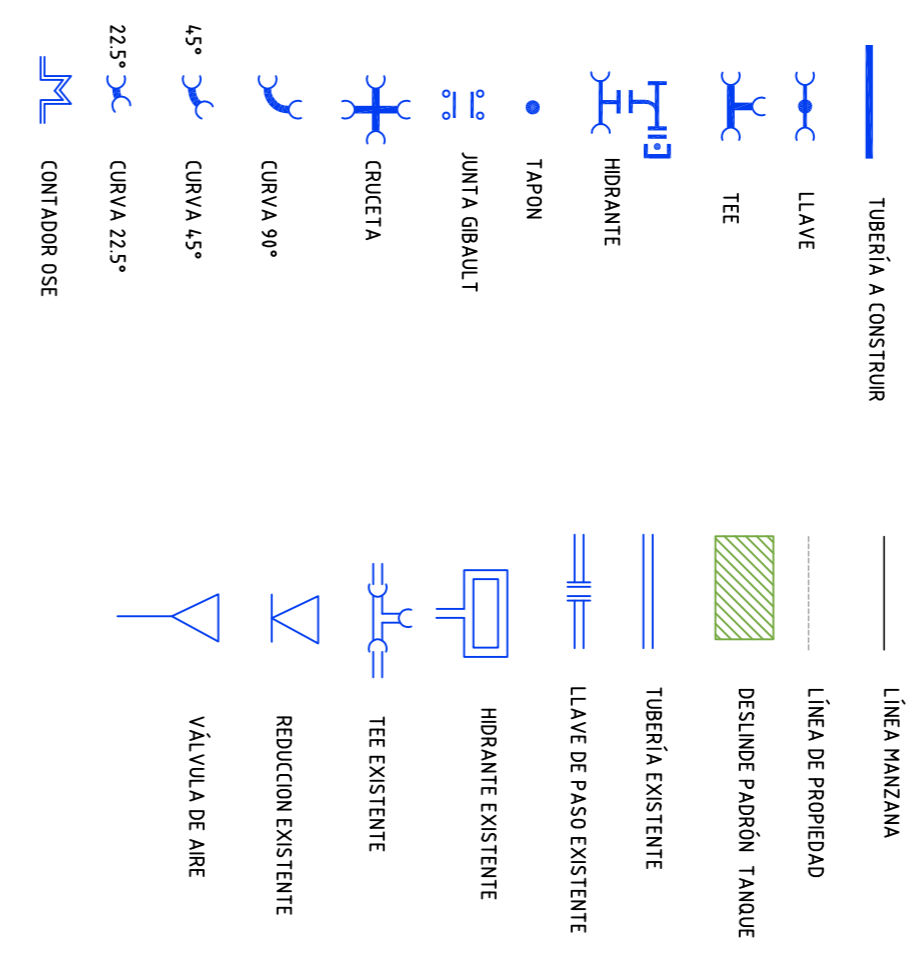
TUBERÍA A CONSTRUIR

LLAVE

TEE

HIDRANTE

TAPON

JUNTA GIBAULT

CRUCETA

CURVA 90°

45°
CURVA 45°

22.5°
CURVA 22.5°

CONTADOR OSE

LÍNEA MANZANA

LÍNEA DE PROPIEDAD

DESLINDE PADRÓN TANQUE

TUBERÍA EXISTENTE

LLAVE DE PASO EXISTENTE

HIDRANTE EXISTENTE

TEE EXISTENTE

REDUCCION EXISTENTE

VÁLVULA DE AIRE